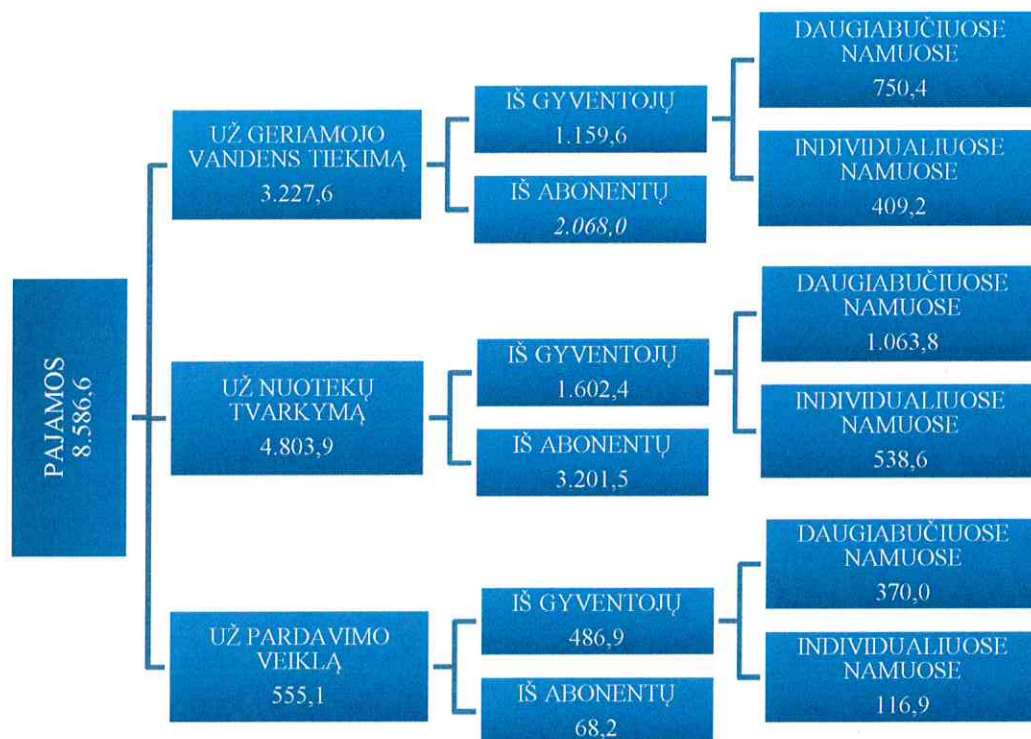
PAJAMOS
8.586,6

UŽ GERIAMOJO VANDENS TIEKIMĄ
3.227,6

IŠ GYVENTOJŲ
1.159,6

DAUGIABUČIUOSE NAMUOSE
750,4

INDIVIDUALIUOSE NAMUOSE
409,2

IŠ ABONENTŲ
2.068,0

UŽ NUOTEKŲ TVARKYMĄ
4.803,9

IŠ GYVENTOJŲ
1.602,4

DAUGIABUČIUOSE NAMUOSE
1.063,8

INDIVIDUALIUOSE NAMUOSE
538,6

IŠ ABONENTŲ
3.201,5

UŽ PARDAVIMO VEIKLĄ
555,1

IŠ GYVENTOJŲ
486,9

DAUGIABUČIUOSE NAMUOSE
370,0

INDIVIDUALIUOSE NAMUOSE
116,9

IŠ ABONENTŲ
68,2